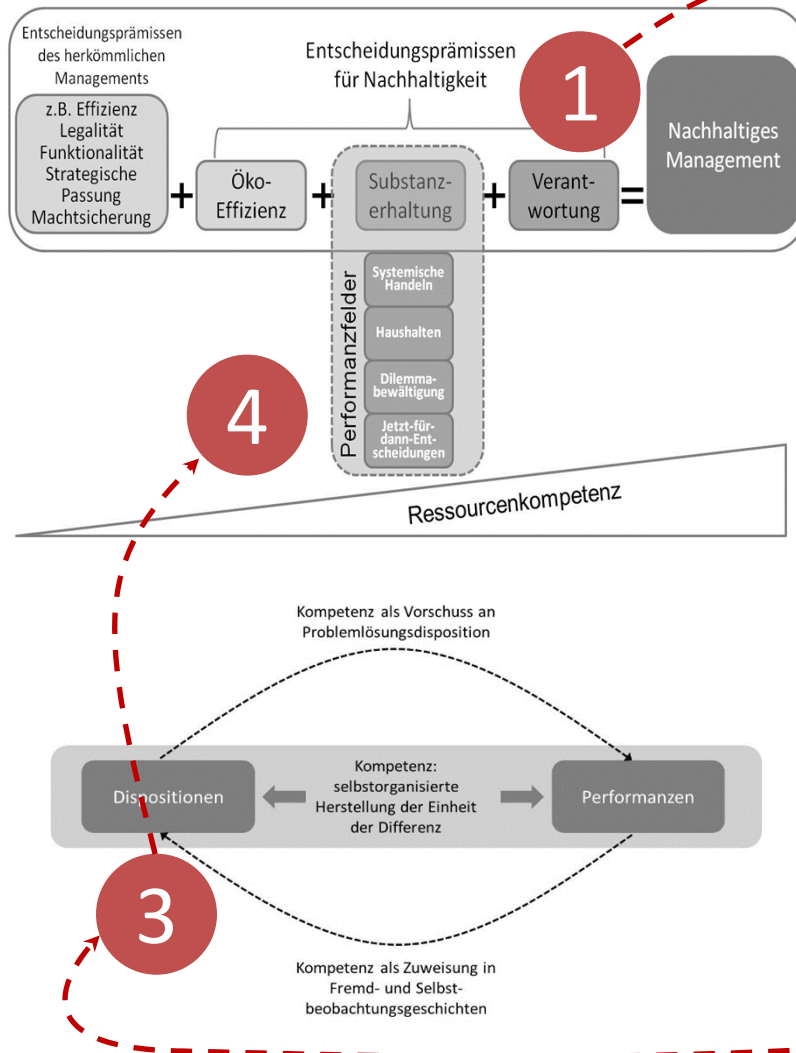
Entscheidungsprämissen des herkömmlichen Managements

z.B. Effizienz
Legalität
Funktionalität
Strategische Passung
Machtsicherung

Entscheidungsprämissen für Nachhaltigkeit

1

+ Öko-Effizienz + Substanzerhaltung + Verantwortung = Nachhaltiges Management

Performanzfelder

Systemische Handeln

Haushalten

Dilemmabewältigung

Jetzt-für-dann-Entscheidungen

4

Ressourcenkompetenz

Kompetenz als Vorschuss an Problemlösungsdisposition

Dispositionen

Kompetenz: selbstorganisierte Herstellung der Einheit der Differenz

Performanzen

3

Kompetenz als Zuweisung in Fremd- und Selbstbeobachtungsgeschichten